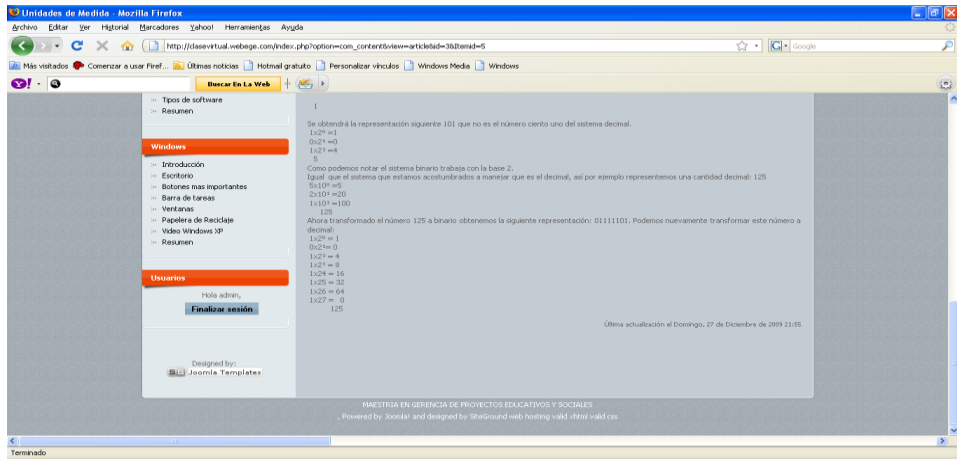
Unidades de Medida - Mozilla Firefox

Archivo Editar Ver Historial Marcadores Yahoo! Herramientas Ayuda

http://clasevirtual.webege.com/index.php?option=com_content&view=article&id=38&Itemid=5

Google

Más visitados Comenzar a usar Firef... Últimas noticias Hotmail gratuito Personalizar vínculos Windows Media Windows

Buscar En La Web

Tipos de software
Resumen

Windows

Introducción
Escritorio
Botones mas importantes
Barra de tareas
Ventanas
Papelera de Reciclaje
Video Windows XP
Resumen

Usuarios

Hola admin,

Finalizar sesión

Designed by:
Joomla Templates

1

Se obtendrá la representación siguiente 101 que no es el número ciento uno del sistema decimal.
$1x2^0 = 1$
$0x2^1 = 0$
$1x2^2 = 4$
5
Como podemos notar el sistema binario trabaja con la base 2.
Igual que el sistema que estamos acostumbrados a manejar que es el decimal, así por ejemplo representemos una cantidad decimal: 125
$5x10^0 = 5$
$2x10^1 = 20$
$1x10^2 = 100$
125
Ahora transformado el número 125 a binario obtenemos la siguiente representación: 01111101. Podemos nuevamente transformar este número a decimal:
$1x2^0 = 1$
$0x2^1 = 0$
$1x2^2 = 4$
$1x2^3 = 8$
1x24 = 16
1x25 = 32
1x26 = 64
1x27 = 0
125

Última actualización el Domingo, 27 de Diciembre de 2009 21:55

MAESTRIA EN GERENCIA DE PROYECTOS EDUCATIVOS Y SOCIALES
, Powered by Joomla! and designed by SiteGround web hosting valid xhtml valid css

Terminado